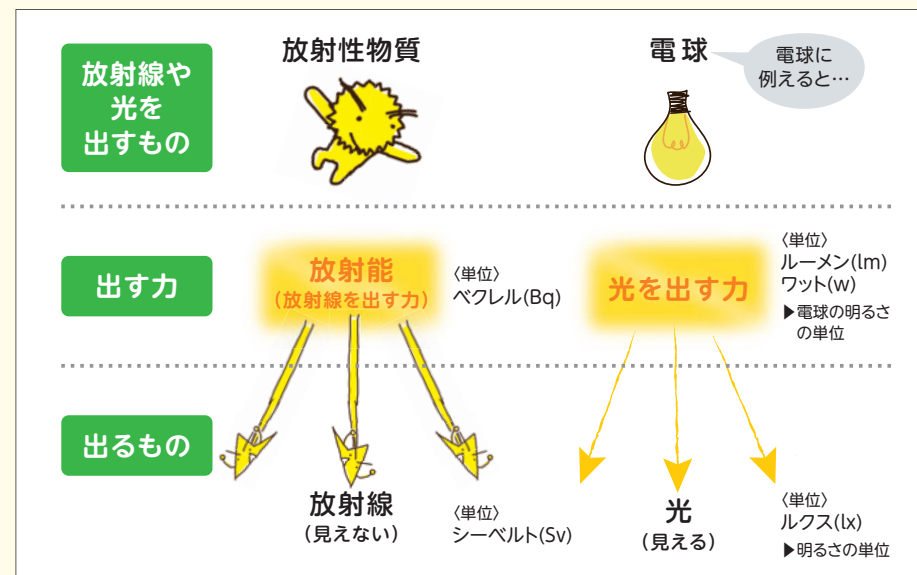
放射線や光を出すもの

放射性物質

電球

電球に例えると…

出す力

放射能
（放射線を出す力）

〈単位〉
ベクレル(Bq)

光を出す力

〈単位〉
ルーメン(lm)
ワット(w)
▶電球の明るさの単位

出るもの

放射線
（見えない）

〈単位〉
シーベルト(Sv)

光
（見える）

〈単位〉
ルクス(lx)
▶明るさの単位